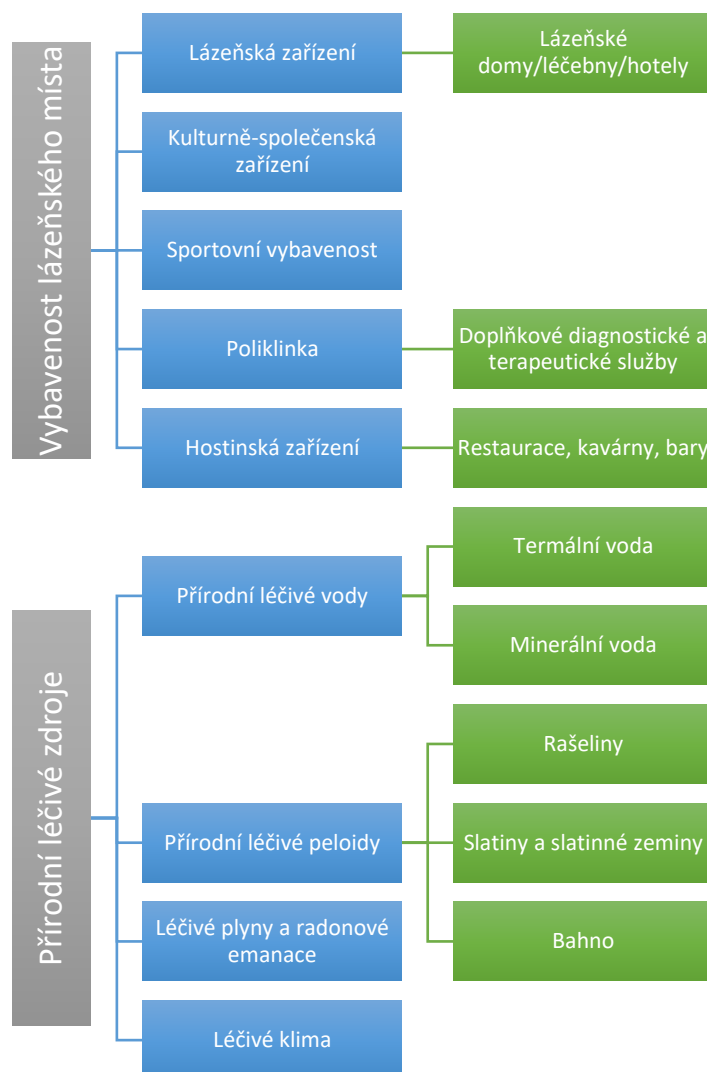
Vybavenost lázeňského místa

Lázeňská zařízení

Lázeňské domy/léčebny/hotely

Kulturně-společenská zařízení

Sportovní vybavenost

Poliklinka

Doplňkové diagnostické a terapeutické služby

Hostinská zařízení

Restaurace, kavárny, bary

Přírodní léčivé zdroje

Přírodní léčivé vody

Termální voda

Minerální voda

Rašeliny

Přírodní léčivé peloidy

Slatiny a slatinné zeminy

Bahno

Léčivé plyny a radonové emanace

Léčivé klima